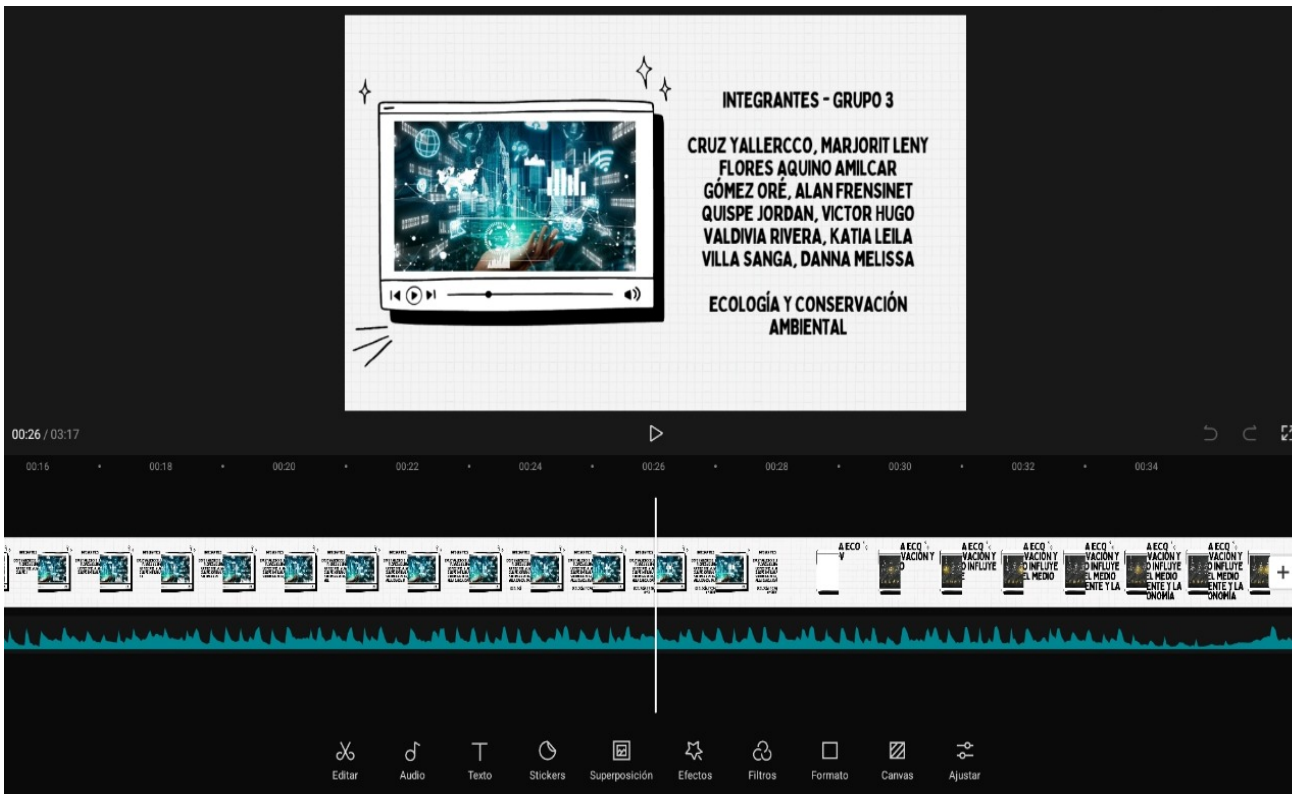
INTEGRANTES - GRUPO 3

CRUZ YALLERCCO, MARJORIT LENY
FLORES AQUINO AMILCAR
GÓMEZ ORÉ, ALAN FRENSINET
QUISPE JORDAN, VICTOR HUGO
VALDIVIA RIVERA, KATIA LEILA
VILLA SANGA, DANNA MELISSA

ECOLOGÍA Y CONSERVACIÓN AMBIENTAL

00:26 / 03:17

00:16 00:18 00:20 00:22 00:24 00:26 00:28 00:30 00:32 00:34

A ECO VACIÓN Y O INFLUYE EL MEDIO ENTE Y LA ONOMÍA

Editar Audio Texto Stickers Superposición Efectos Filtros Formato Canvas Ajustar